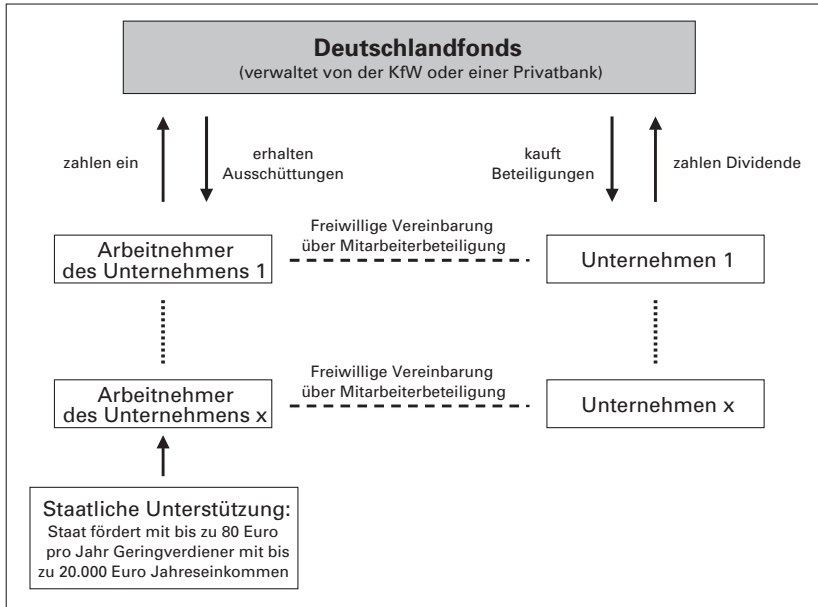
Deutschlandfonds
(verwaltet von der KfW oder einer Privatbank)

zahlen ein

erhalten Ausschüttungen

kauft Beteiligungen

zahlen Dividende

Arbeitnehmer des Unternehmens 1

Freiwillige Vereinbarung über Mitarbeiterbeteiligung

Unternehmen 1

Arbeitnehmer des Unternehmens x

Freiwillige Vereinbarung über Mitarbeiterbeteiligung

Unternehmen x

Staatliche Unterstützung:
Staat fördert mit bis zu 80 Euro pro Jahr Geringverdiener mit bis zu 20.000 Euro Jahreseinkommen